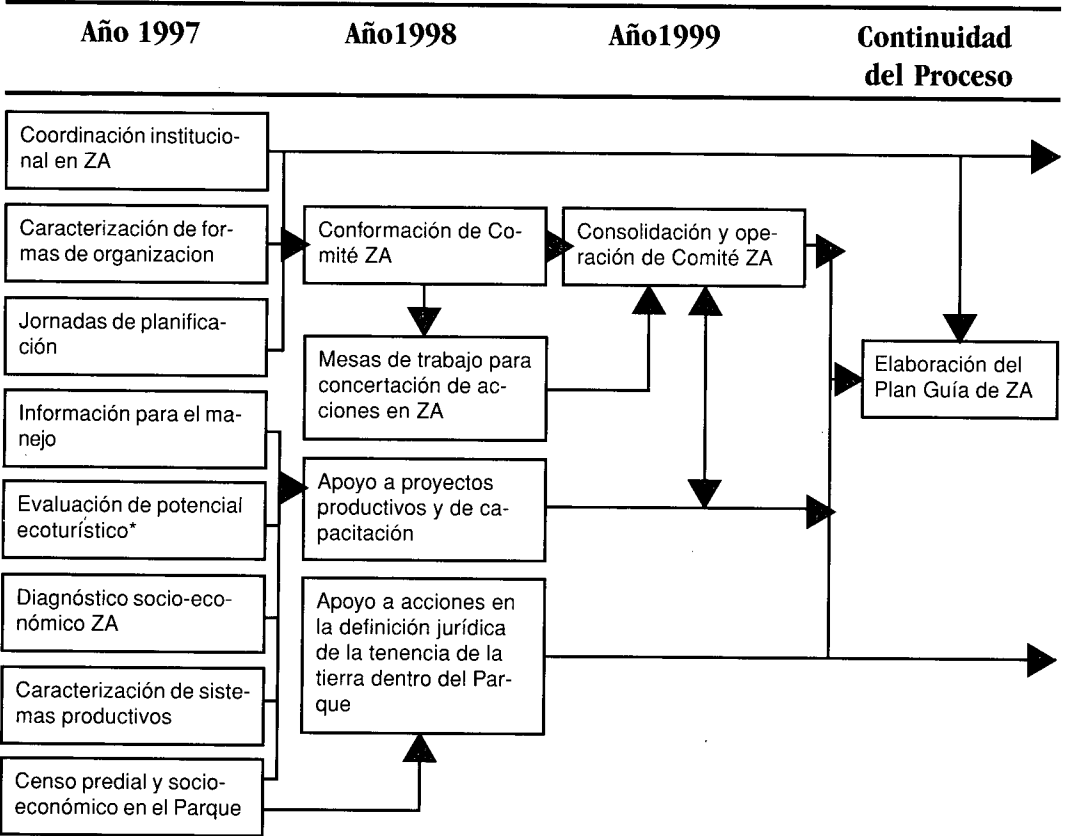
Año 1997

Año1998

Año1999

Continuidad del Proceso

Coordinación institucional en ZA

Caracterización de formas de organizacion

Jornadas de planificación

Información para el manejo

Evaluación de potencial ecoturístico*

Diagnóstico socio-económico ZA

Caracterización de sistemas productivos

Censo predial y socioeconómico en el Parque

Conformación de Comité ZA

Mesas de trabajo para concertación de acciones en ZA

Apoyo a proyectos productivos y de capacitación

Apoyo a acciones en la definición jurídica de la tenencia de la tierra dentro del Parque

Consolidación y operación de Comité ZA

Elaboración del Plan Guía de ZA